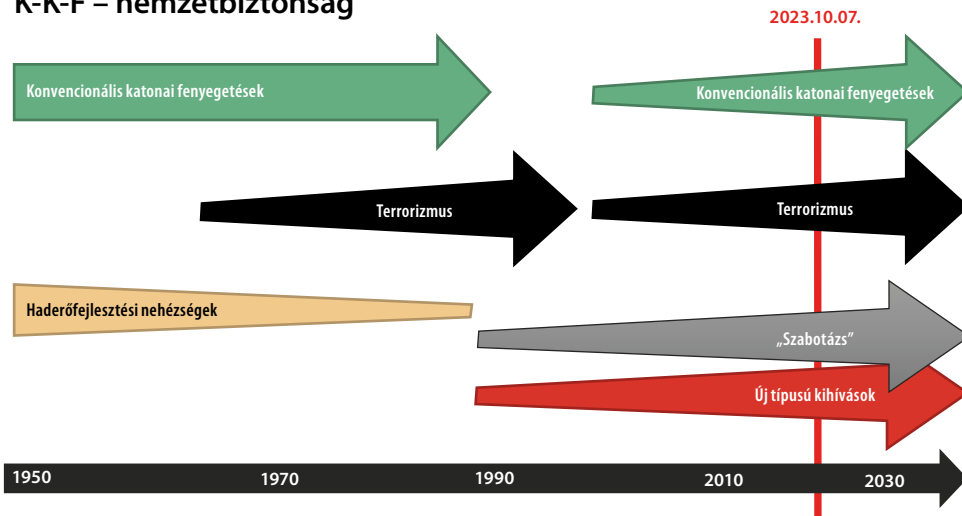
K-K-F – nemzetbiztonság

2023.10.07.

Konvencionális katonai fenyegetések

Konvencionális katonai fenyegetések

Terrorizmus

Terrorizmus

Haderőfejlesztési nehézségek

„Szabotázs”

Új típusú kihívások

1950

1970

1990

2010

2030